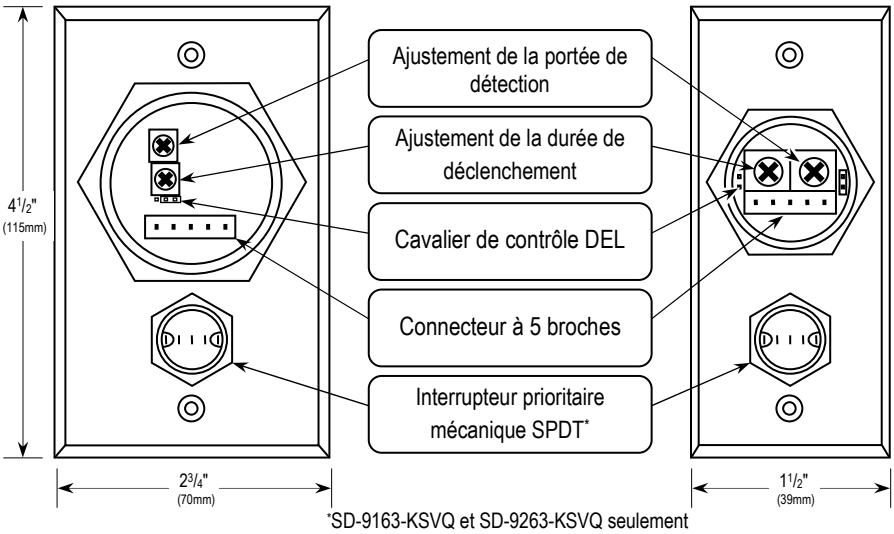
$4^{1}/_{2}$"
(115mm)

Ajustement de la portée de détection

Ajustement de la durée de déclenchement

Cavalier de contrôle DEL

Connecteur à 5 broches

Interrupteur prioritaire mécanique SPDT*

$2^{3}/_{4}$"
(70mm)

$1^{1}/_{2}$"
(39mm)

*SD-9163-KSVQ et SD-9263-KSVQ seulement